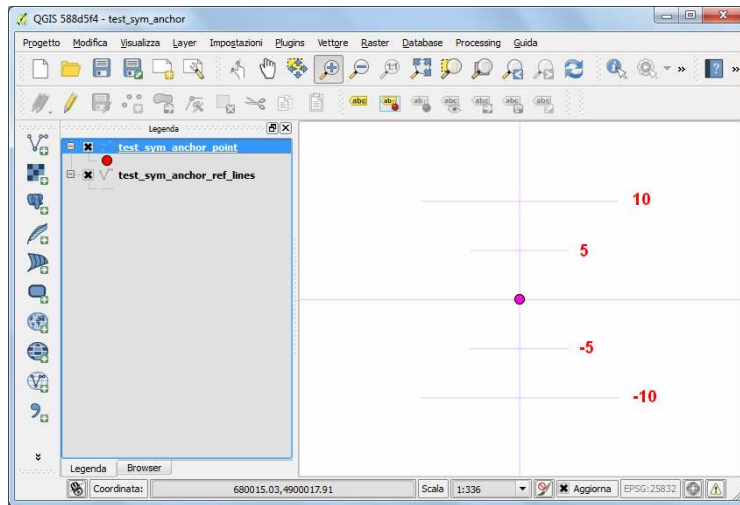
QGIS 588d5f4 - test_sym_anchor

Progetto Modifica Visualizza Layer Impostazioni Plugins Vettore Raster Database Processing Guida

Legenda

test_sym_anchor_point

test_sym_anchor_ref_lines

10

5

-5

-10

Legenda Browser

Coordinata: 680015.03,4900017.91 Scala 1:336 Aggiorna EPSG:25832